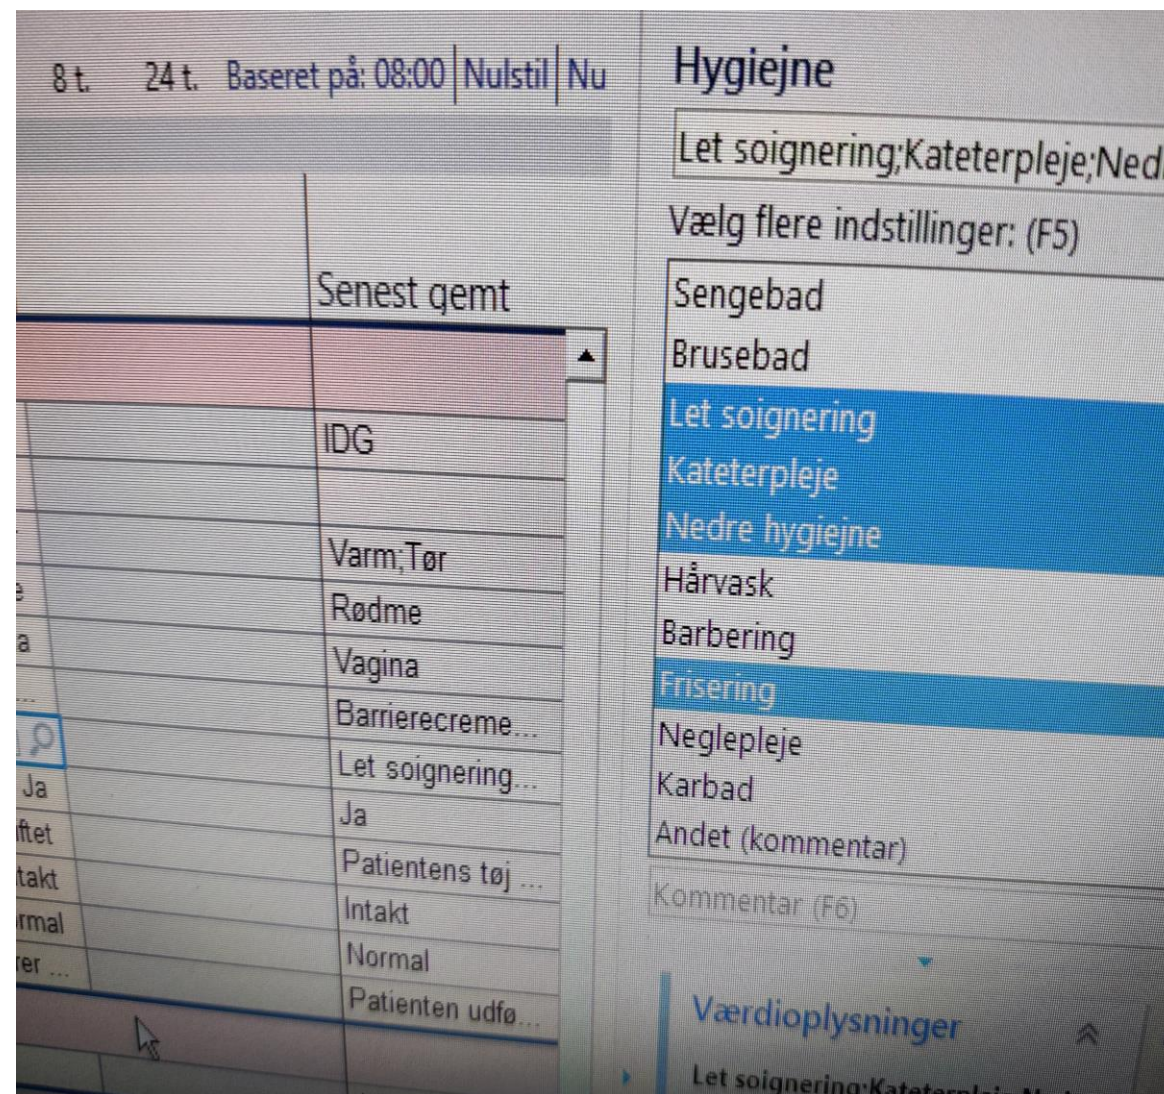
8 t. 24 t. Baseret på: 08:00 | Nulstil | Nu

Senest gemt

IDG

Varm;Tør

e Rødme

a Vagina

Barrierecreme...

Ja Let soignering...

ftet Ja

takt Patientens tøj ...

rmal Intakt

er ... Normal

Patienten udfø...

Hygiejne

Let soignering;Kateterpleje;Ned

Vælg flere indstillinger: (F5)

Sengebad

Brusebad

Let soignering

Kateterpleje

Nedre hygiejne

Hårvask

Barbering

Frisering

Neglepleje

Karbad

Andet (kommentar)

Kommentar (F6)

Værdioplysninger

Let soignering;Kateterpl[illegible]